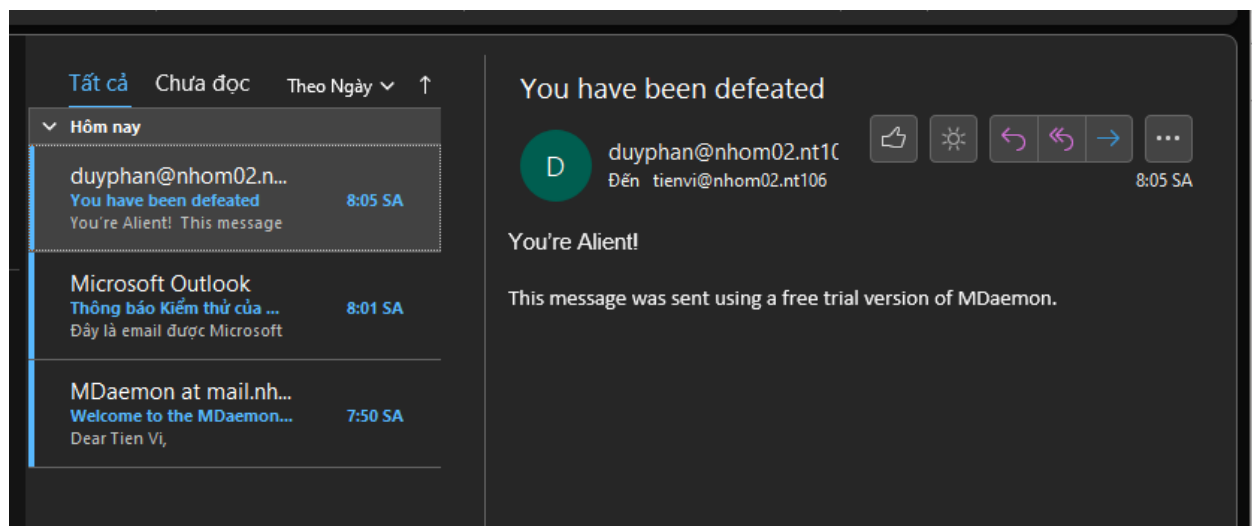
Tất cả Chưa đọc Theo Ngày ↑

Hôm nay

duyphan@nhom02.n...
You have been defeated 8:05 SA
You're Alient! This message

Microsoft Outlook
Thông báo Kiểm thử của ... 8:01 SA
Đây là email được Microsoft

MDaemon at mail.nh...
Welcome to the MDaemon... 7:50 SA
Dear Tien Vi,

You have been defeated

D
duyphan@nhom02.nt1(
Đến tienvi@nhom02.nt106
8:05 SA

You're Alient!

This message was sent using a free trial version of MDaemon.